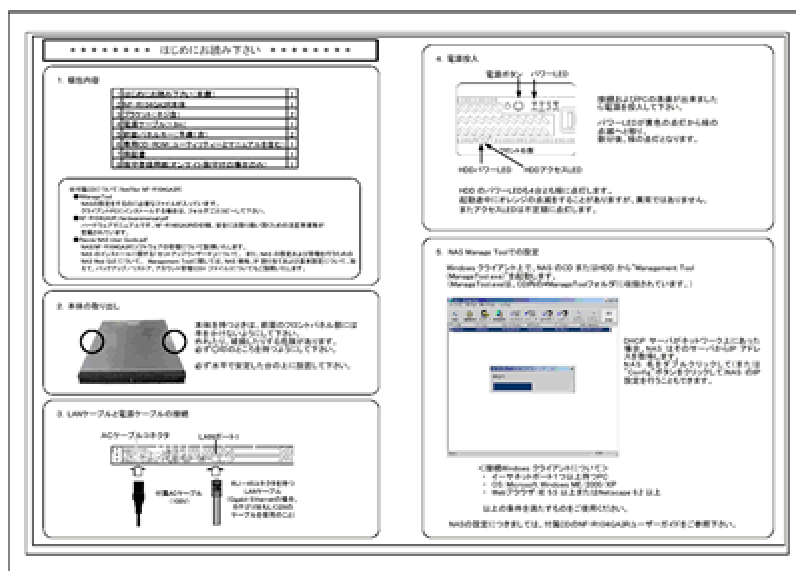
＊＊＊＊＊＊＊＊＊ はじめにお読み下さい ＊＊＊＊＊＊＊＊＊

1. 梱包内容

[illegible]

2. 本体の取り出し

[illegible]

3. LANケーブルと電源ケーブルの接続

ACケーブルコネクタ

LANポート1

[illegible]

4. 電源投入

電源ボタン　パワーLED

HDDパワーLED　HDDアクセスLED

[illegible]

5. NAS Manage Toolでの設定

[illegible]